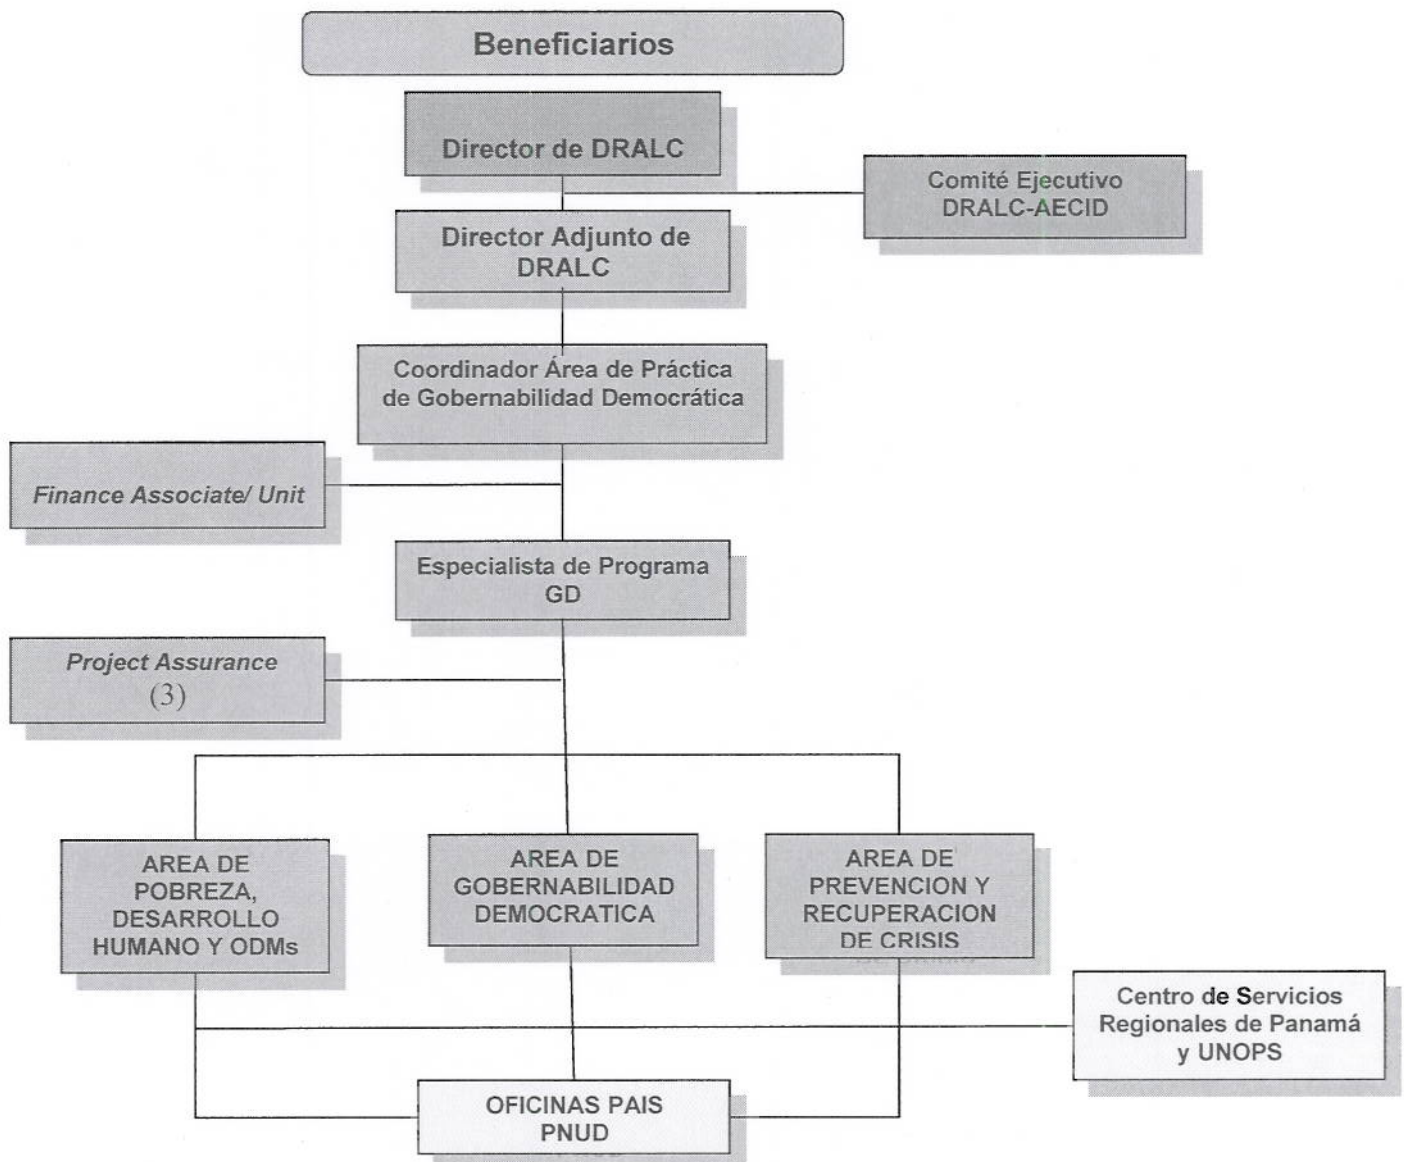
Beneficiarios

Director de DRALC

Comité Ejecutivo DRALC-AECID

Director Adjunto de DRALC

Coordinador Área de Práctica de Gobernabilidad Democrática

Finance Associate/ Unit

Especialista de Programa GD

Project Assurance (3)

AREA DE POBREZA, DESARROLLO HUMANO Y ODMs

AREA DE GOBERNABILIDAD DEMOCRATICA

AREA DE PREVENCION Y RECUPERACION DE CRISIS

Centro de Servicios Regionales de Panamá y UNOPS

OFICINAS PAIS PNUD